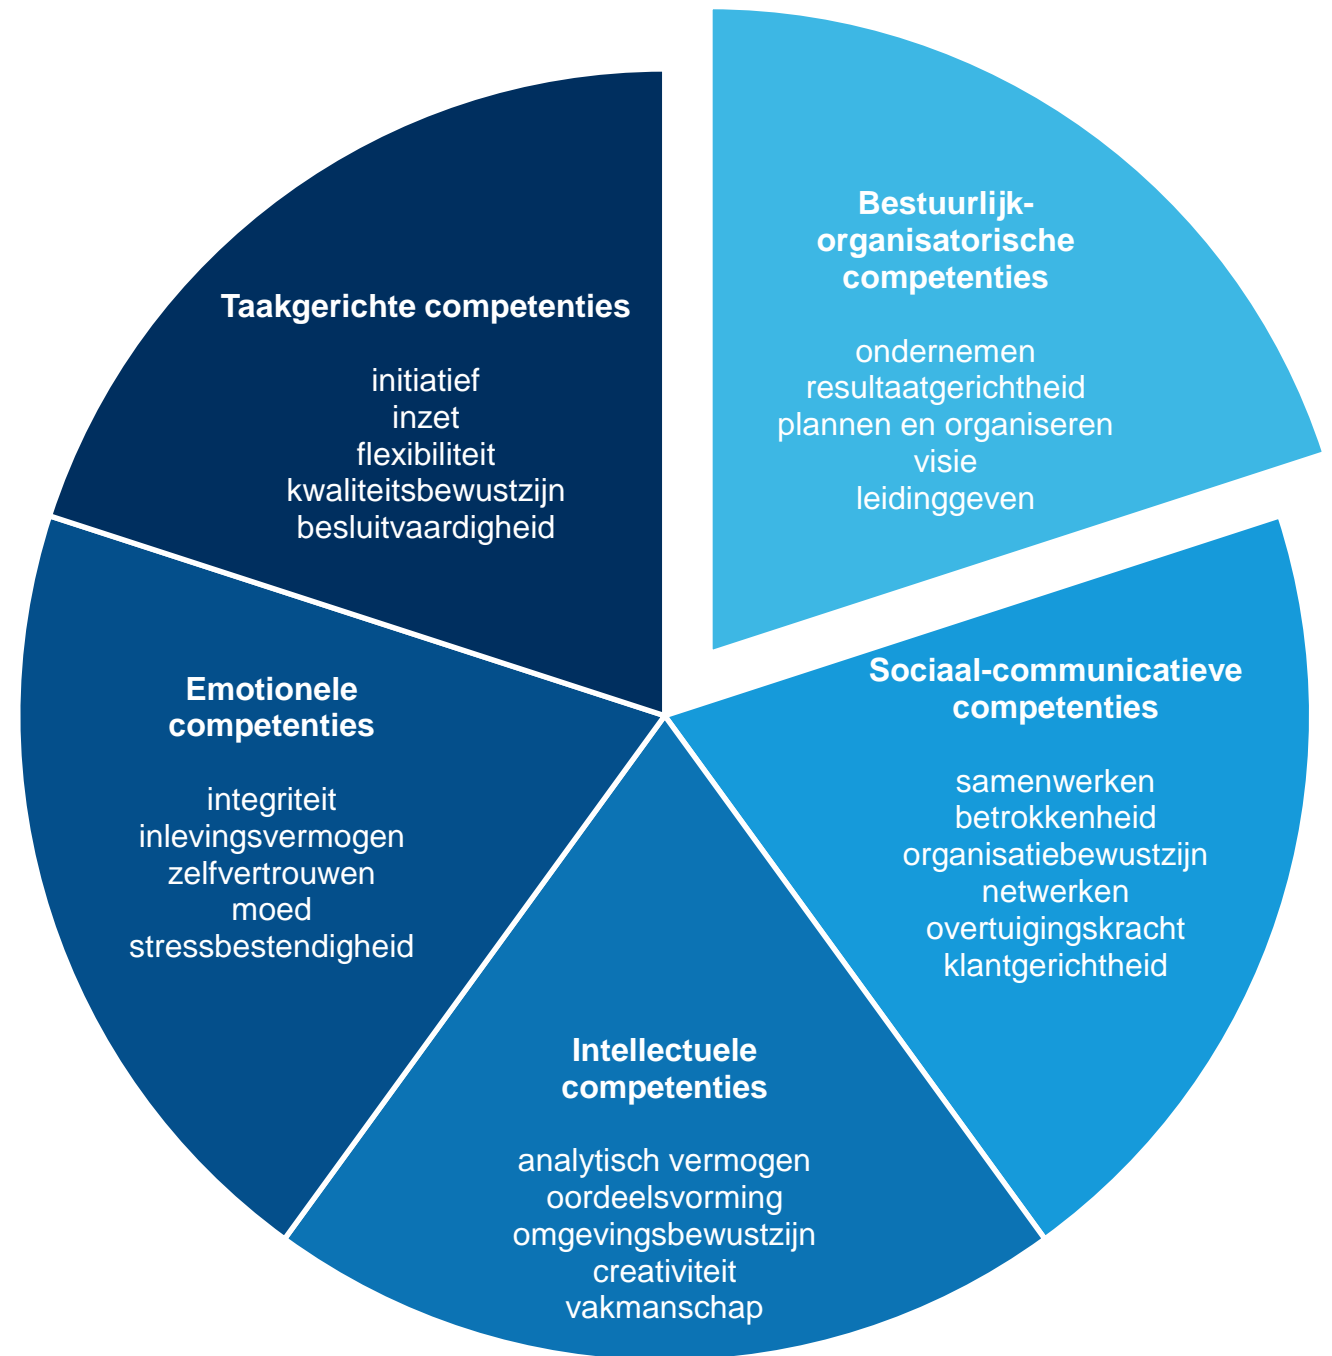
Bestuurlijk-organisatorische competenties

ondernemen
resultaatgerichtheid
plannen en organiseren
visie
leidinggeven

Sociaal-communicatieve competenties

samenwerken
betrokkenheid
organisatiebewustzijn
netwerken
overtuigingskracht
klantgerichtheid

Intellectuele competenties

analytisch vermogen
oordeelsvorming
omgevingsbewustzijn
creativiteit
vakmanschap

Emotionele competenties

integriteit
inlevingsvermogen
zelfvertrouwen
moed
stressbestendigheid

Taakgerichte competenties

initiatief
inzet
flexibiliteit
kwaliteitsbewustzijn
besluitvaardigheid